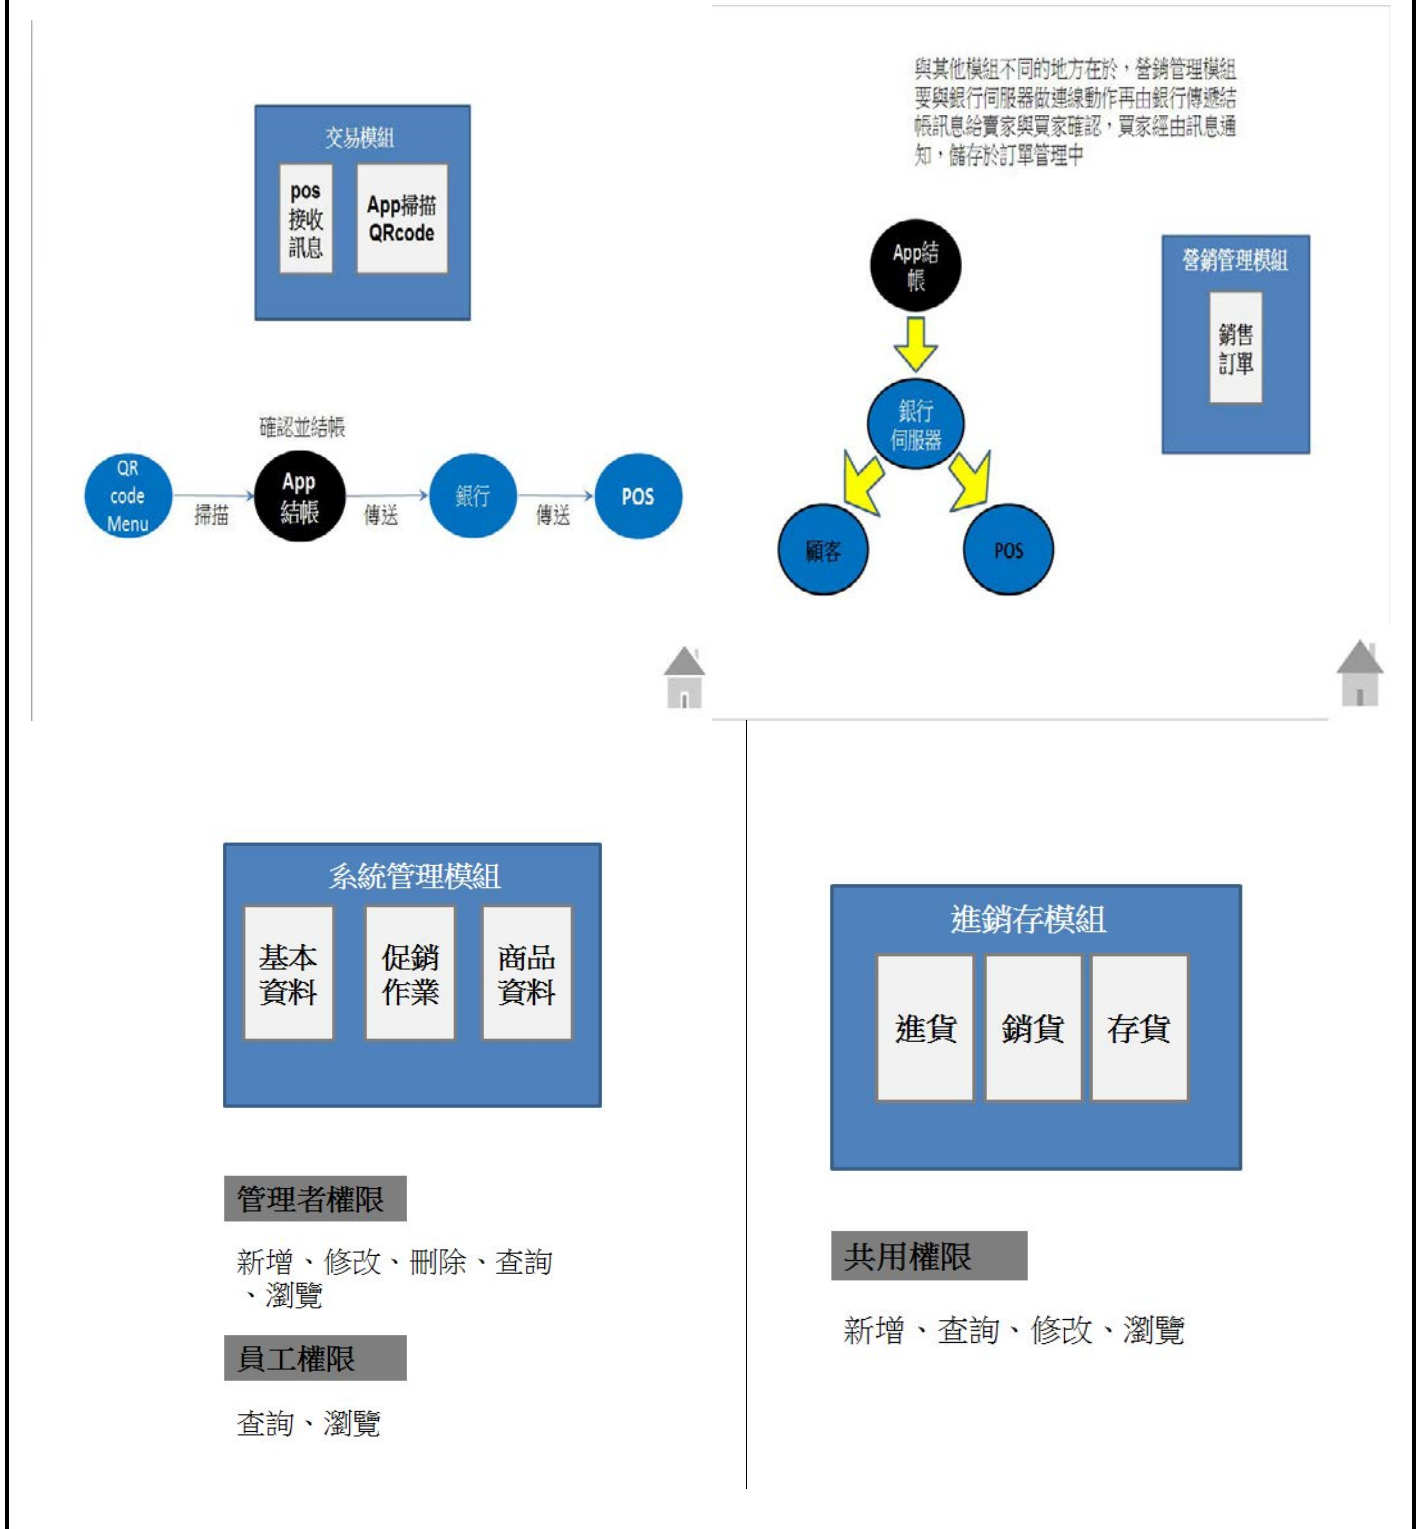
交易模組

pos 接收 訊息

App掃描 QRcode

確認並結帳

QR code Menu

掃描

App 結帳

傳送

銀行

傳送

POS

與其他模組不同的地方在於，營銷管理模組要與銀行伺服器做連線動作再由銀行傳遞結帳訊息給賣家與買家確認，買家經由訊息通知，儲存於訂單管理中

App結帳

銀行 伺服器

顧客

POS

營銷管理模組

銷售 訂單

系統管理模組

基本 資料

促銷 作業

商品 資料

管理者權限

新增、修改、刪除、查詢、瀏覽

員工權限

查詢、瀏覽

進銷存模組

進貨

銷貨

存貨

共用權限

新增、查詢、修改、瀏覽